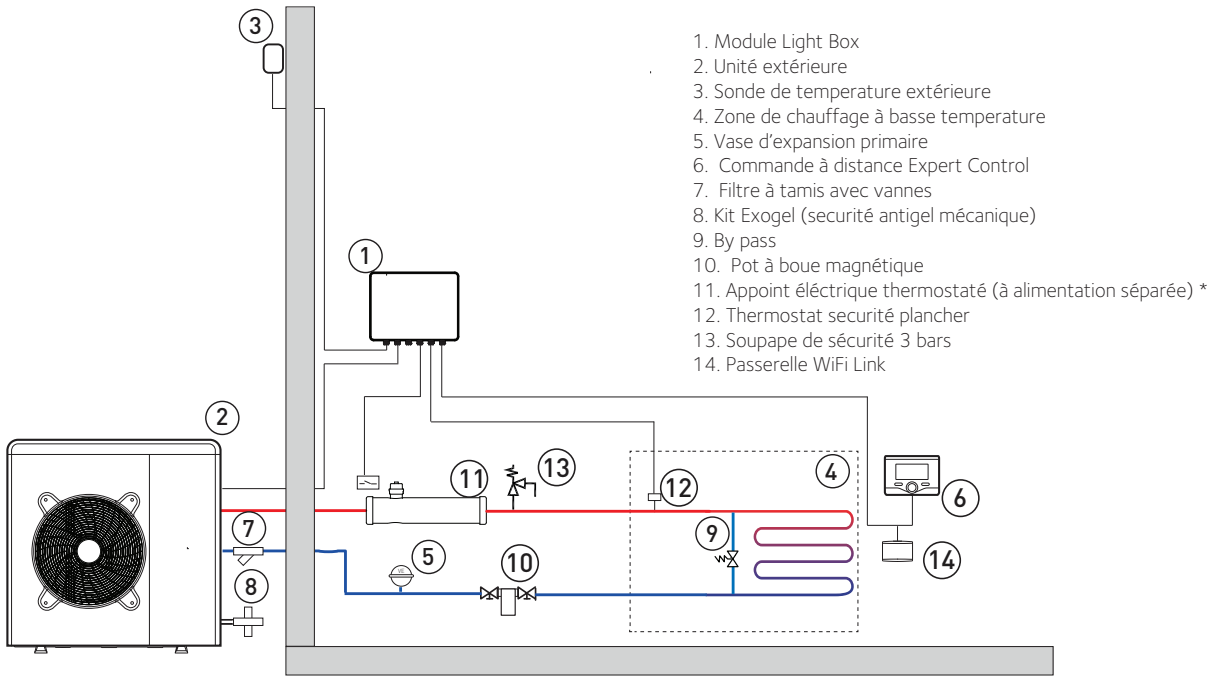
1. Module Light Box
2. Unité extérieure
3. Sonde de temperature extérieure
4. Zone de chauffage à basse temperature
5. Vase d'expansion primaire
6. Commande à distance Expert Control
7. Filtre à tamis avec vannes
8. Kit Exogel (securité antigel mécanique)
9. By pass
10. Pot à boue magnétique
11. Appoint éléctrique thermostaté (à alimentation séparée) *
12. Thermostat securité plancher
13. Soupape de sécurité 3 bars
14. Passerelle WiFi Link

3
1
2
11
13
4
12
6
7
9
5
10
14
8